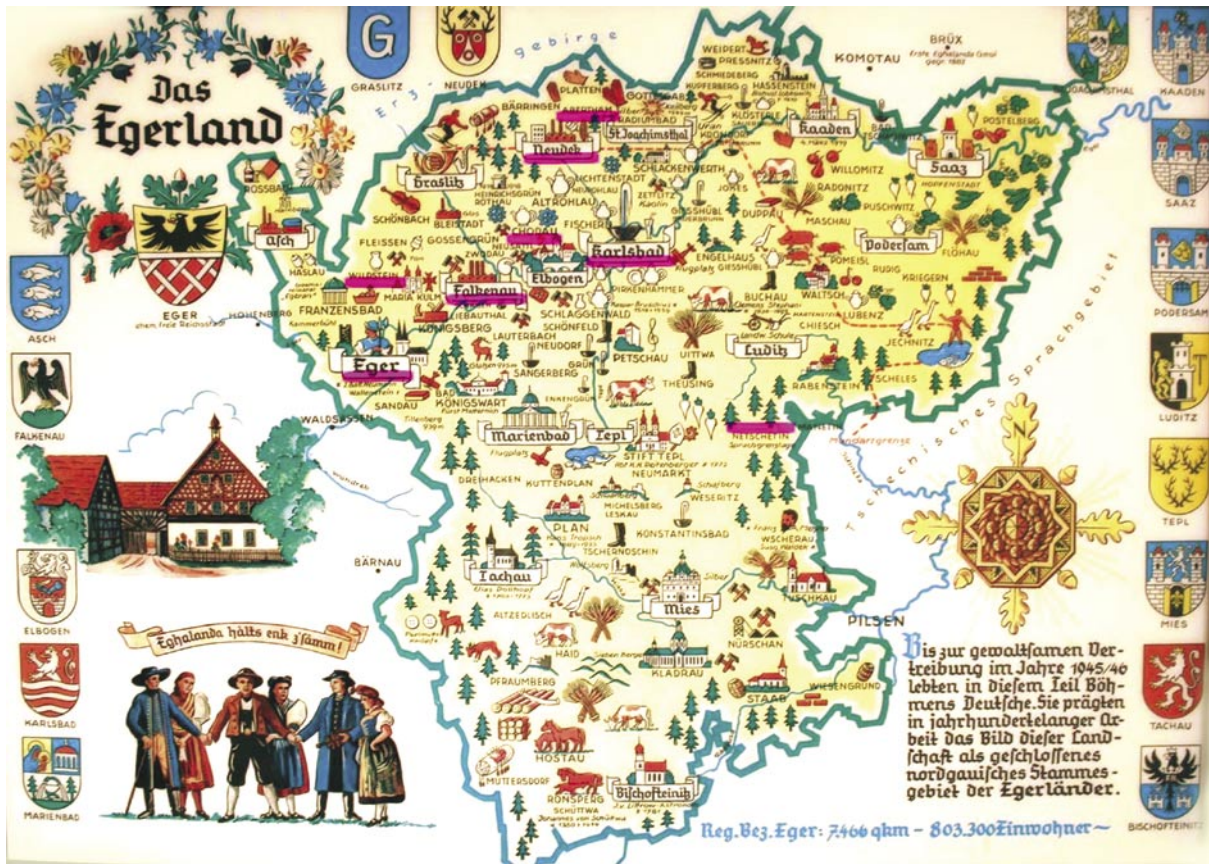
Das Egerland

G
GRASLITZ
NEUDEN
Erz gebirge
BRÜX
KOMOTAU
WEIPERT
PRESSNITZ
SCHMIEDEBERG
HASSENSTEIN
PLATTEN
ABERTHAM
GOTTESGAB
BÄRRINGEN
Neudek
St. Joachimsthal
Kaaden
Saaz
POSTELBERG
KLÖSTERLE
WILLOMITZ
RADONITZ
MASCHAU
PUSCHWITZ
Graslitz
LICHTENSTADT
SCHLACKENWERTH
JOHNS
DUPPAU
ROSSBACH
SCHÖNBACH
BLEISTADT
ROTHAU
ALTROHLAU
FISCHERN
GIESSHÜBL
Asch
FLEISSEN
GOSSENGRÜN
ZWODAU
CHODAU
Karlsbad
ENGELHAUS
Podersam
FLÖHAU
POMEISL
RUDIG
KRIEGERN
HASLAU
WILDSTEIN
MARIA KULM
Falkenau
Elbogen
BIRKENHAMMER
BUCHAU
WALTSCH
LUBENZ
EGER
FRANZENSBAD
LIEBAUTHAL
SCHLAGGENWALD
CHIESCH
KÖNIGSBERG
LAUTERBACH
SCHÖNFELD
NEUDORF
PETSCHAU
UITTWA
Luditz
JECHNITZ
SCHELES
HOHENBERG
Eger
SANDAU
SANGERBERG
BAD KÖNIGSWART
THEUSING
RABENSTEIN
Marienbad
Tepl
NETSCHETIN
WALDSASSEN
STIFT TEPL
NEUMARKT
Mundartgrenze
Tschechisches Sprachgebiet
DREIHACKEN
KUTTENPLAN
WESERITZ
PLAN
MICHELSBERG
LESKAU
KONSTANTINSBAD
WSCHERAU
TSCHERNOSCHIN
BÄRNAU
Tachau
Mies
TUSCHKAU
ALTZEDLISCH
PILSEN
HAID
NÜRSCHAN
PFRAUMBERG
KLADRAU
STAAB
WIESENGRUND
HOSTAU
MUTTERSDORF
RONSPERG
SCHUTTWA
Bischofteinitz
Eghalanda hälts enk z'samm!

Bis zur gewaltsamen Vertreibung im Jahre 1945/46 lebten in diesem Teil Böhmens Deutsche. Sie prägten in jahrhundertelanger Arbeit das Bild dieser Landschaft als geschlossenes nordgauisches Stammesgebiet der Egerländer.

Reg. Bez. Eger: 7.466 qkm – 803.300 Einwohner ~

ASCH
FALKENAU
ELBOGEN
KARLSBAD
MARIENBAD
JOACHIMSTHAL
KAADEN
SAAZ
PODERSAM
LUDITZ
TEPL
MIES
TACHAU
BISCHOFTEINITZ